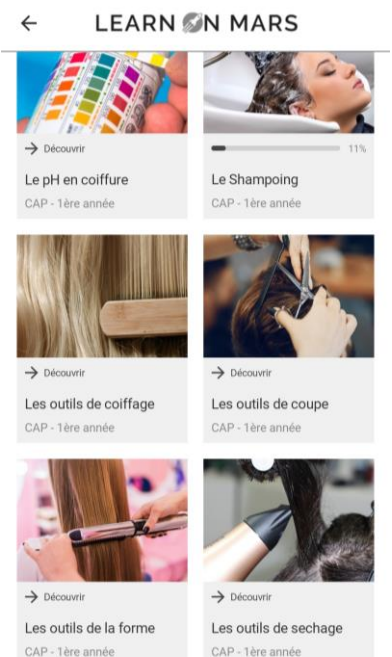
← LEARN ON MARS

→ Découvrir

Le pH en coiffure

CAP - 1ère année

11%

Le Shampoing

CAP - 1ère année

→ Découvrir

Les outils de coiffage

CAP - 1ère année

→ Découvrir

Les outils de coupe

CAP - 1ère année

→ Découvrir

Les outils de la forme

CAP - 1ère année

→ Découvrir

Les outils de sechage

CAP - 1ère année